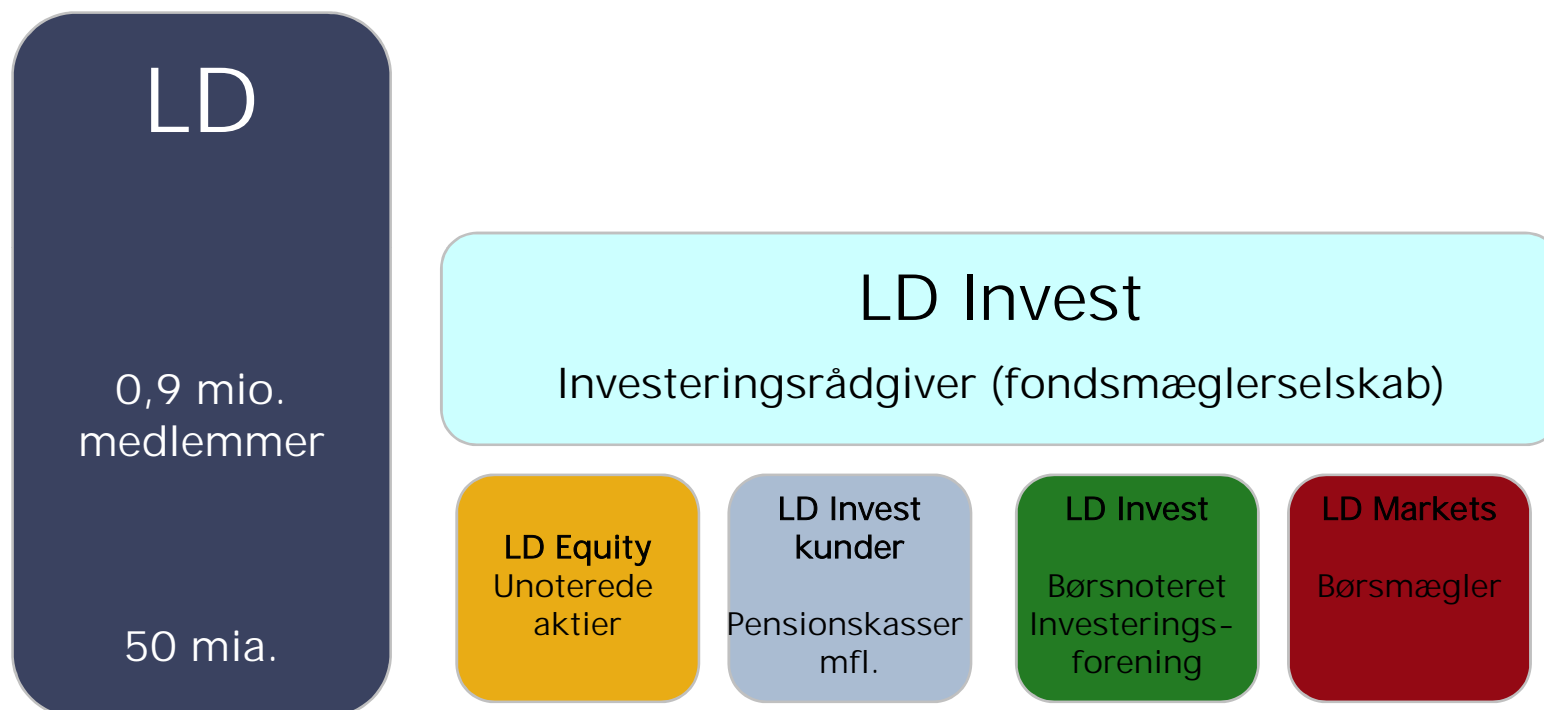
LD

0,9 mio. medlemmer

50 mia.

LD Invest

Investeringsrådgiver (fondsmæglerselskab)

LD Equity
Unoterede aktier

LD Invest kunder

Pensionskasser mfl.

LD Invest

Børsnoteret Investeringsforening

LD Markets

Børsmægler